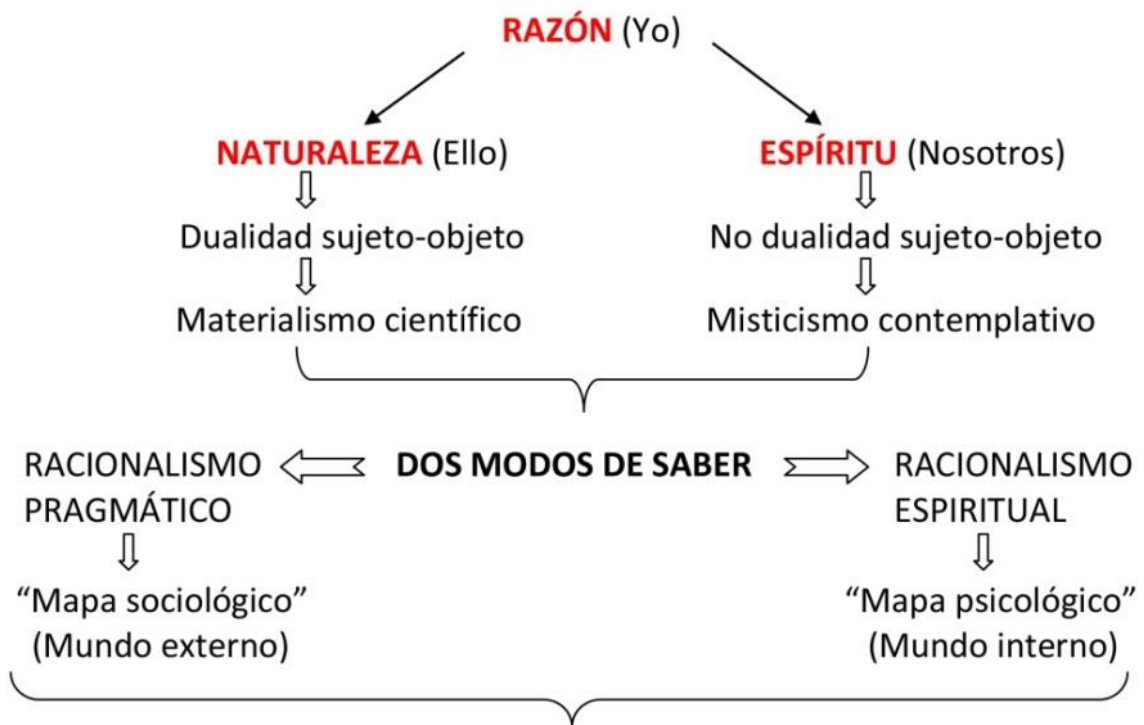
RAZÓN (Yo)

NATURALEZA (Ello)
Dualidad sujeto-objeto
Materialismo científico

ESPÍRITU (Nosotros)
No dualidad sujeto-objeto
Misticismo contemplativo

DOS MODOS DE SABER

RACIONALISMO PRAGMÁTICO
"Mapa sociológico"
(Mundo externo)

RACIONALISMO ESPIRITUAL
"Mapa psicológico"
(Mundo interno)